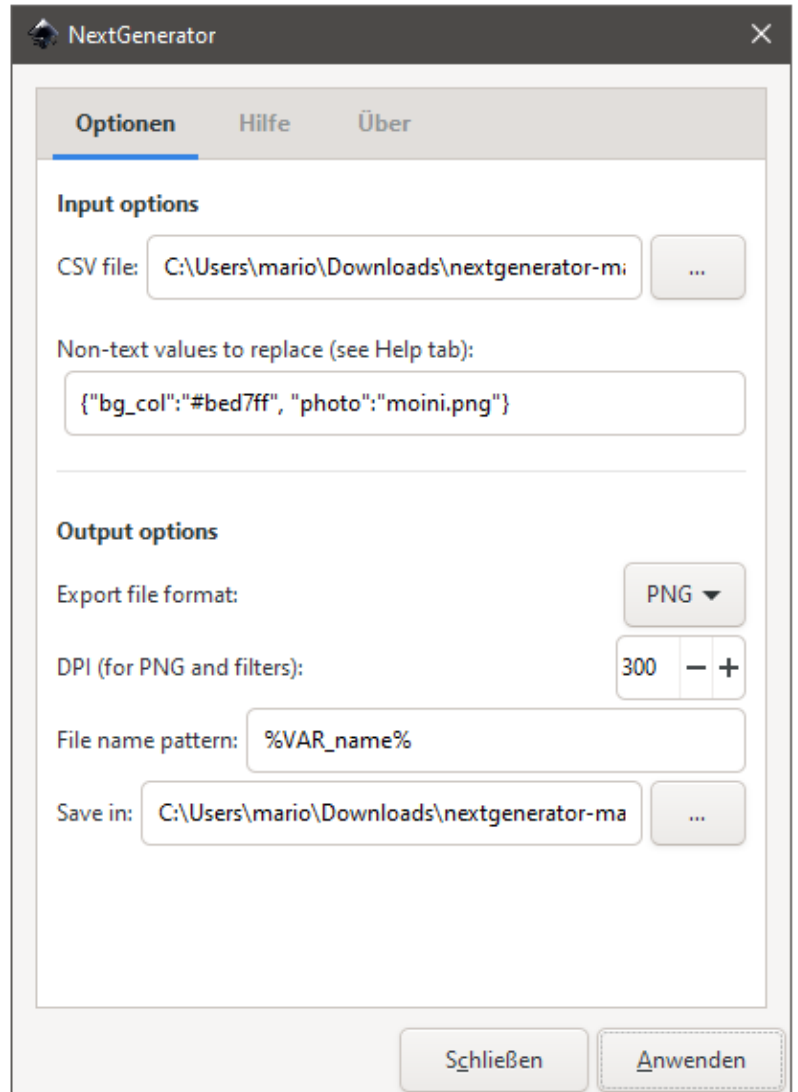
NextGenerator

Optionen Hilfe Über

Input options

CSV file: C:\Users\mario\Downloads\nextgenerator-ma ...

Non-text values to replace (see Help tab):

{"bg_col":"#bed7ff", "photo":"moini.png"}

Output options

Export file format: PNG

DPI (for PNG and filters): 300 − +

File name pattern: %VAR_name%

Save in: C:\Users\mario\Downloads\nextgenerator-ma ...

Schließen Anwenden